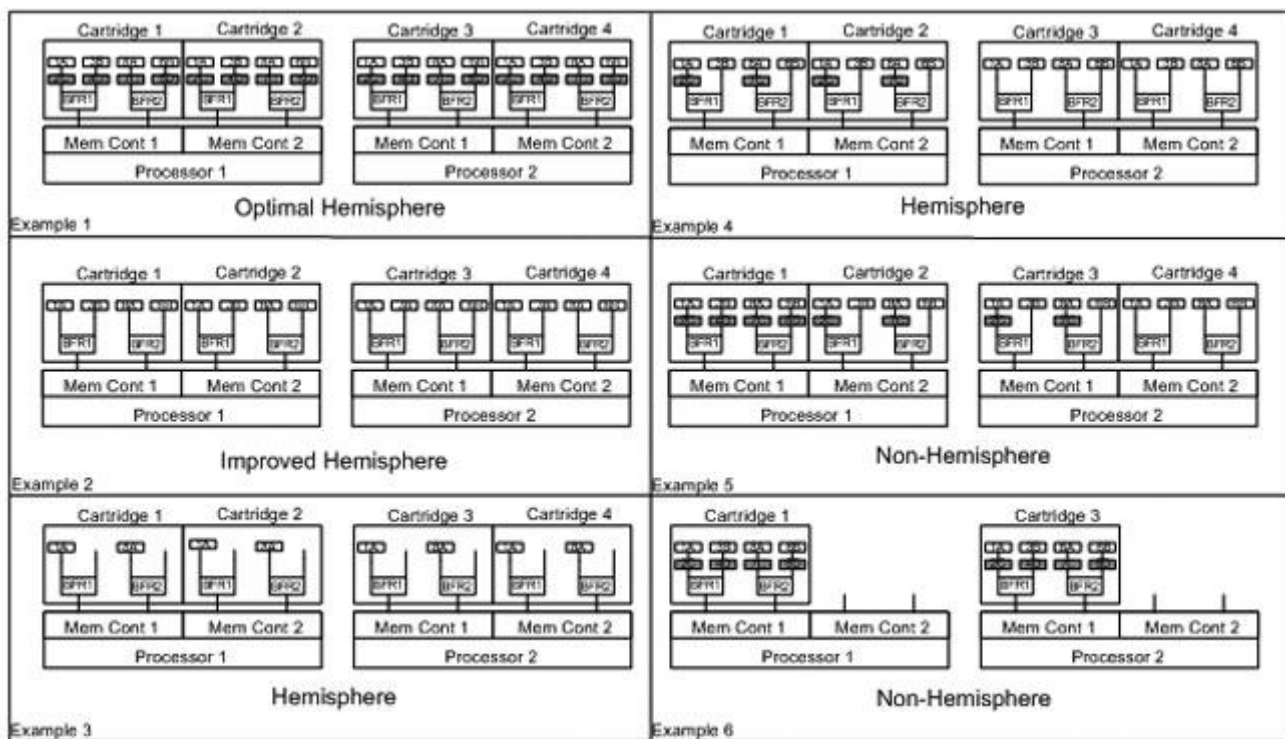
Cartridge 1 Cartridge 2 Cartridge 3 Cartridge 4

BFR1 BFR2 BFR1 BFR2 BFR1 BFR2 BFR1 BFR2

Mem Cont 1 Mem Cont 2 Mem Cont 1 Mem Cont 2

Processor 1 Processor 2

Optimal Hemisphere

Example 1

Cartridge 1 Cartridge 2 Cartridge 3 Cartridge 4

BFR1 BFR2 BFR1 BFR2 BFR1 BFR2 BFR1 BFR2

Mem Cont 1 Mem Cont 2 Mem Cont 1 Mem Cont 2

Processor 1 Processor 2

Improved Hemisphere

Example 2

Cartridge 1 Cartridge 2 Cartridge 3 Cartridge 4

BFR1 BFR2 BFR1 BFR2 BFR1 BFR2 BFR1 BFR2

Mem Cont 1 Mem Cont 2 Mem Cont 1 Mem Cont 2

Processor 1 Processor 2

Hemisphere

Example 3

Cartridge 1 Cartridge 2 Cartridge 3 Cartridge 4

BFR1 BFR2 BFR1 BFR2 BFR1 BFR2 BFR1 BFR2

Mem Cont 1 Mem Cont 2 Mem Cont 1 Mem Cont 2

Processor 1 Processor 2

Hemisphere

Example 4

Cartridge 1 Cartridge 2 Cartridge 3 Cartridge 4

BFR1 BFR2 BFR1 BFR2 BFR1 BFR2 BFR1 BFR2

Mem Cont 1 Mem Cont 2 Mem Cont 1 Mem Cont 2

Processor 1 Processor 2

Non-Hemisphere

Example 5

Cartridge 1 Cartridge 3

BFR1 BFR2 BFR1 BFR2

Mem Cont 1 Mem Cont 2 Mem Cont 1 Mem Cont 2

Processor 1 Processor 2

Non-Hemisphere

Example 6